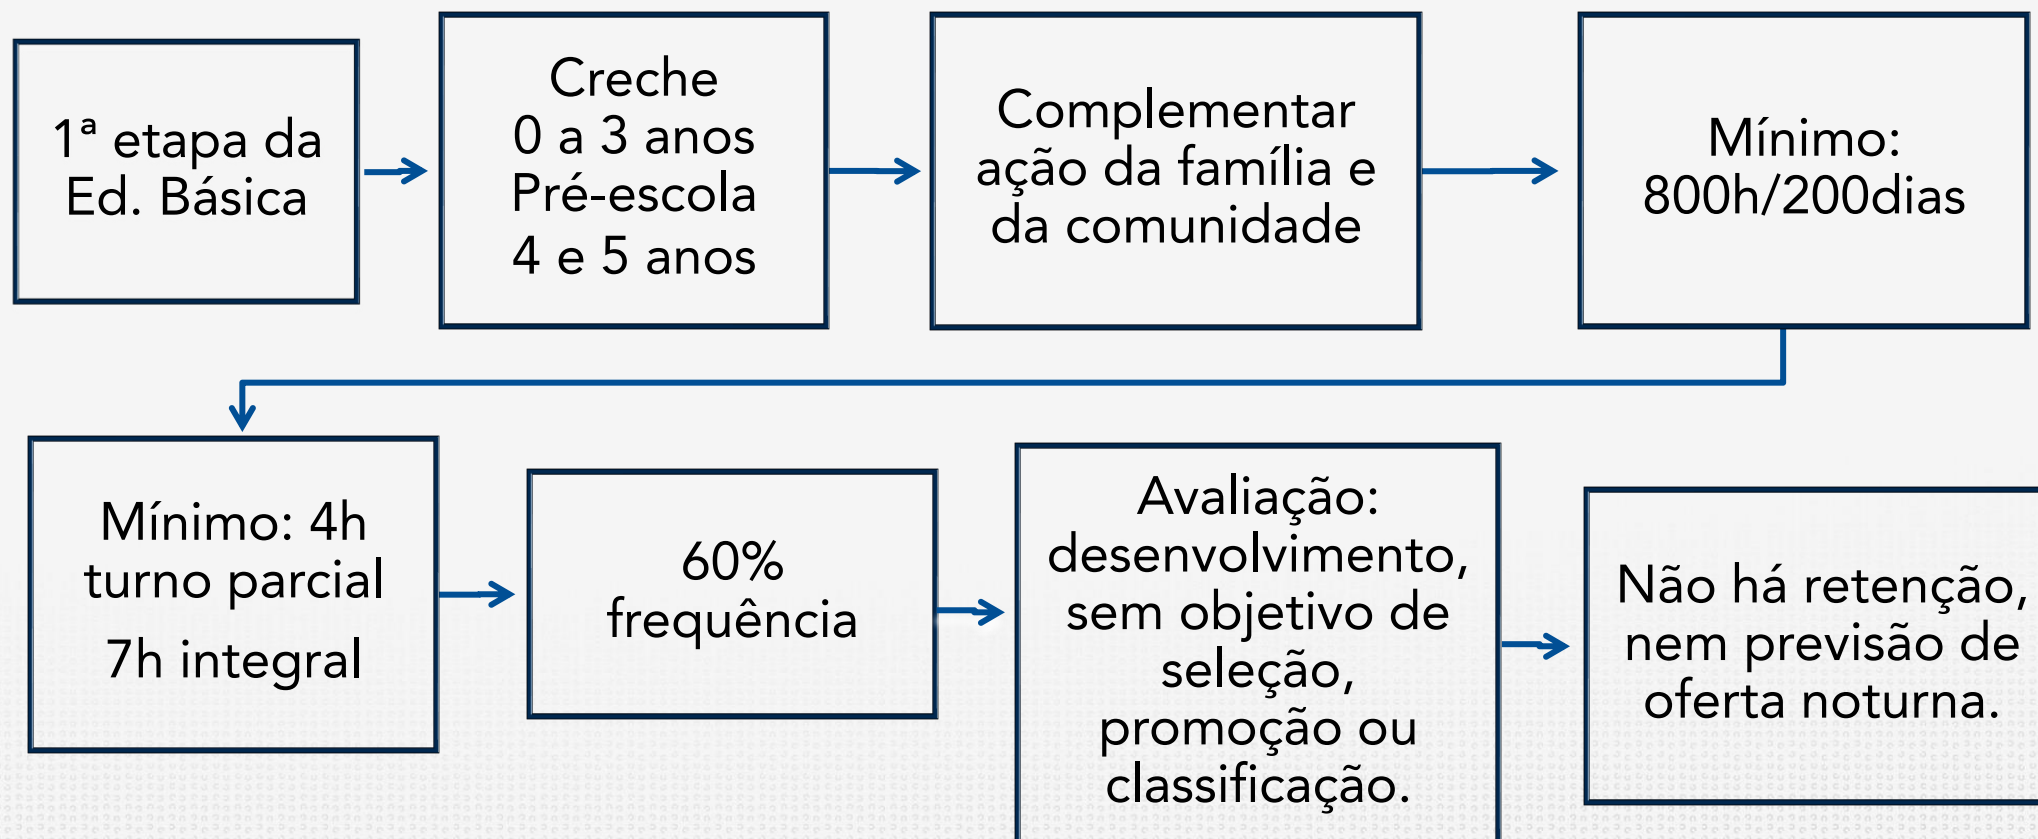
1ª etapa da Ed. Básica

Creche
0 a 3 anos
Pré-escola
4 e 5 anos

Complementar ação da família e da comunidade

Mínimo: 800h/200dias

Mínimo: 4h turno parcial
7h integral

60% frequência

Avaliação: desenvolvimento, sem objetivo de seleção, promoção ou classificação.

Não há retenção, nem previsão de oferta noturna.